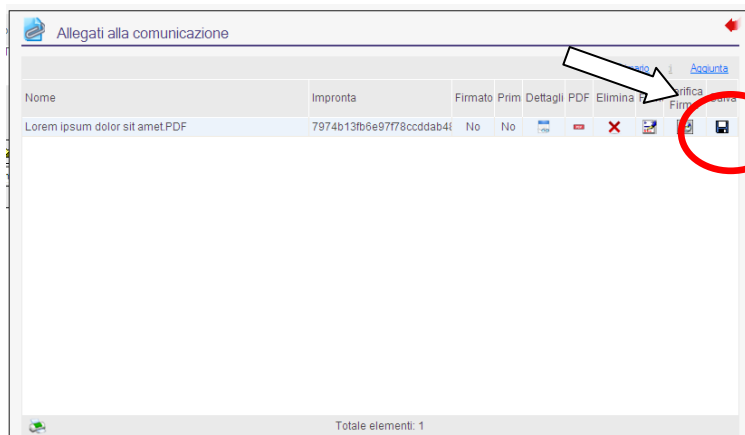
Allegati alla comunicazione

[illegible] | Aggiunta

| Nome | Impronta | Firmato | Prim | Dettagli | PDF | Elimina | F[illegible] | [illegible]rifica Firm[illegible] | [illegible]alva |
|---|---|---|---|---|---|---|---|---|---|
| Lorem ipsum dolor sit amet.PDF | 7974b13fb6e97f78ccddab4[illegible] | No | No | | | | | | |

Totale elementi: 1